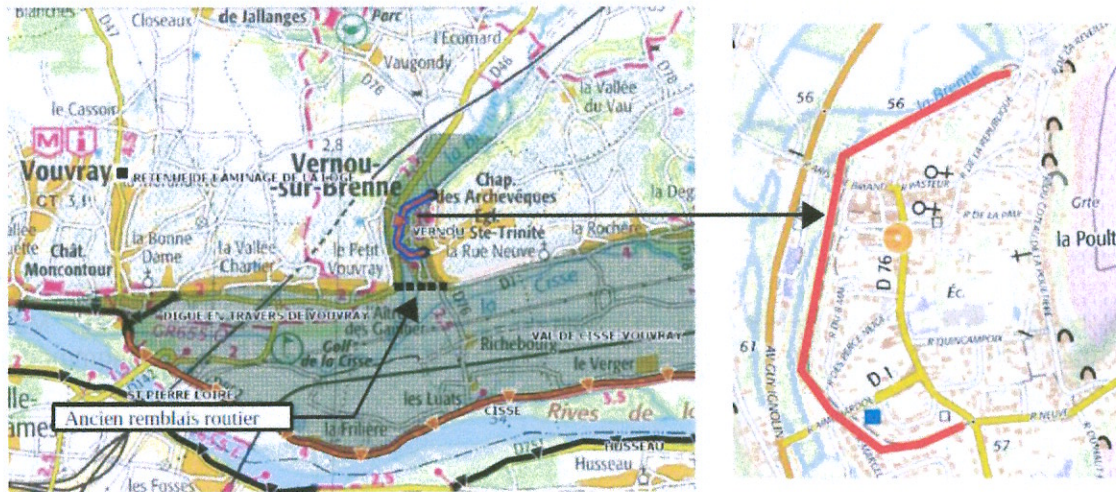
Blanches
Closeaux
de Jallanges
Parc
l'Ecomard
Vaugondy
D76
D46
D78
le Cassoir
la Vallée du Vau
Vouvray
RETENUE DE LAMINAGE DE LA LOGE
2,8
Vernou-sur-Brenne
la Brenne
Chap. des Archevêques
la Deg
CT 3,1
Égl. Ste-Trinité
Vernou
Chât. Moncontour
la Bonne Dame
la Vallée Chartier
le Petit Vouvray
la Rue Neuve
la Rochère
D1
la Cisse
DIGUE EN TRAVERS DE VOUVRAY
Alt. des Gaubr
GR655
Golf de la Cisse
VAL DE CISSE VOUVRAY
Richebourg
D76
ST PIERRE LOIRE
le Verger
les Luats
3,5
Ancien remblais routier
la Frilière
CISSE
Rives de
HUSSEAU
Husseau
les Fosses
D751
56
56
la Brenne
R. PASTEUR
R. DE LA PAIX
R. DE LA REPUBLIQUE
Grte
la Poult
D 76
Éc.
R. QUINCAMPOIX
D 1
61
AV. GUY JOUVIER
57
R. NEUVE